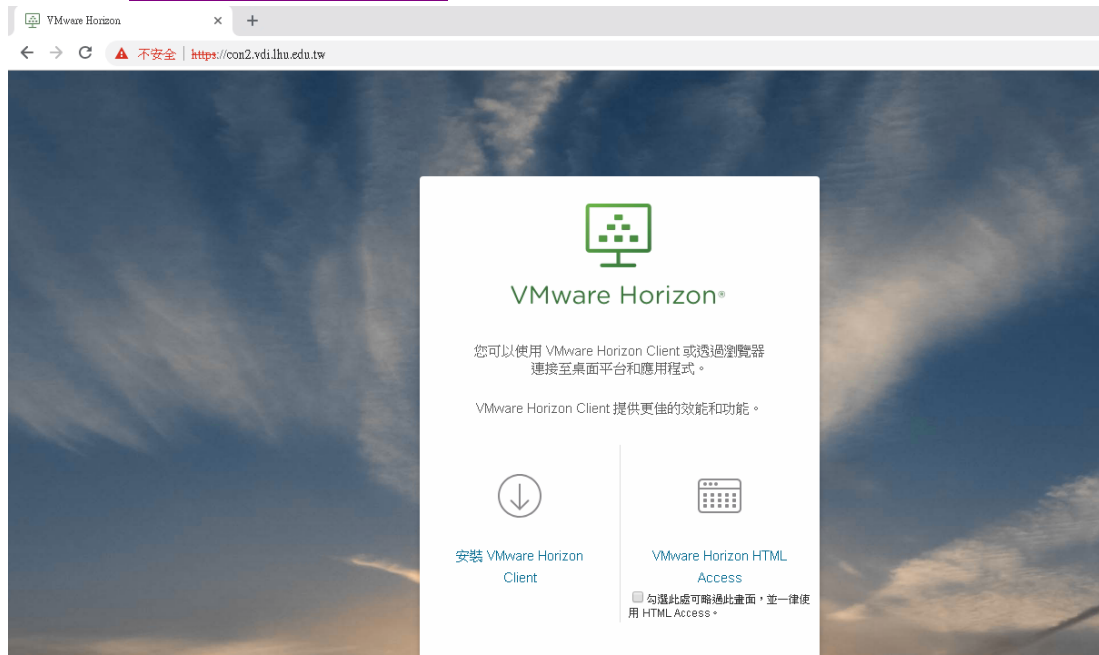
VMware Horizon ×

不安全 | https://con2.vdi.lhu.edu.tw

VMware Horizon®

您可以使用 VMware Horizon Client 或透過瀏覽器連接至桌面平台和應用程式。

VMware Horizon Client 提供更佳的效能和功能。

安裝 VMware Horizon Client

VMware Horizon HTML Access

勾選此處可略過此畫面，並一律使用 HTML Access。